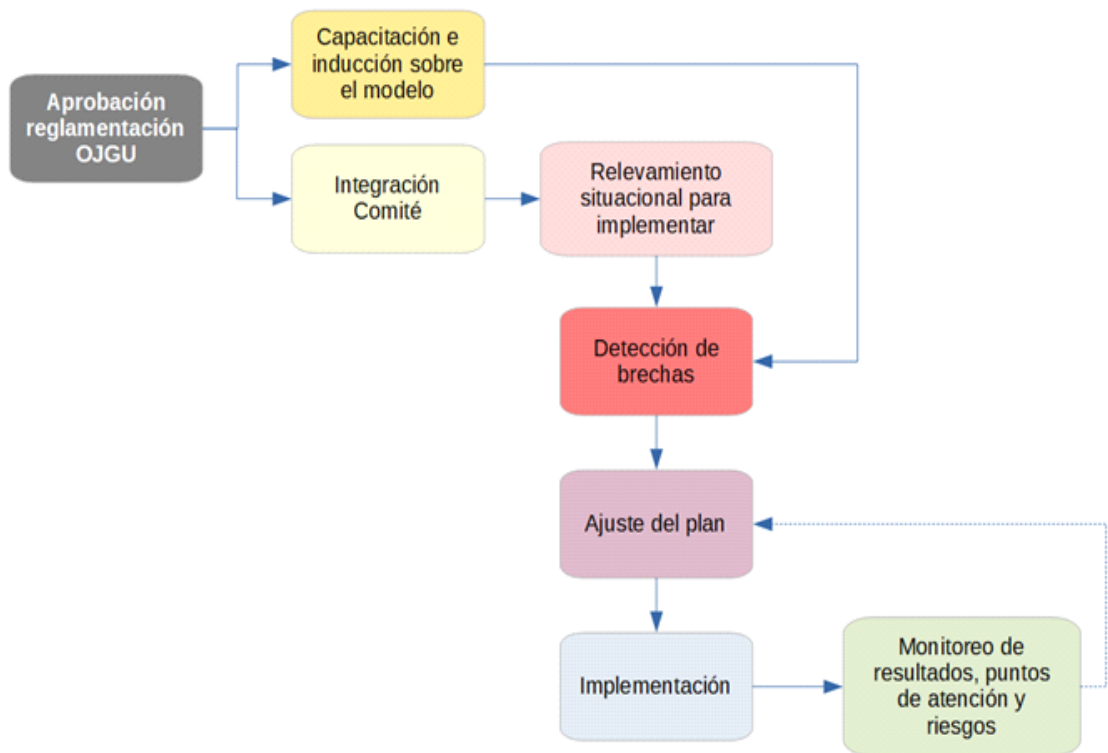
Aprobación reglamentación OJGU

Capacitación e inducción sobre el modelo

Integración Comité

Relevamiento situacional para implementar

Detección de brechas

Ajuste del plan

Implementación

Monitoreo de resultados, puntos de atención y riesgos